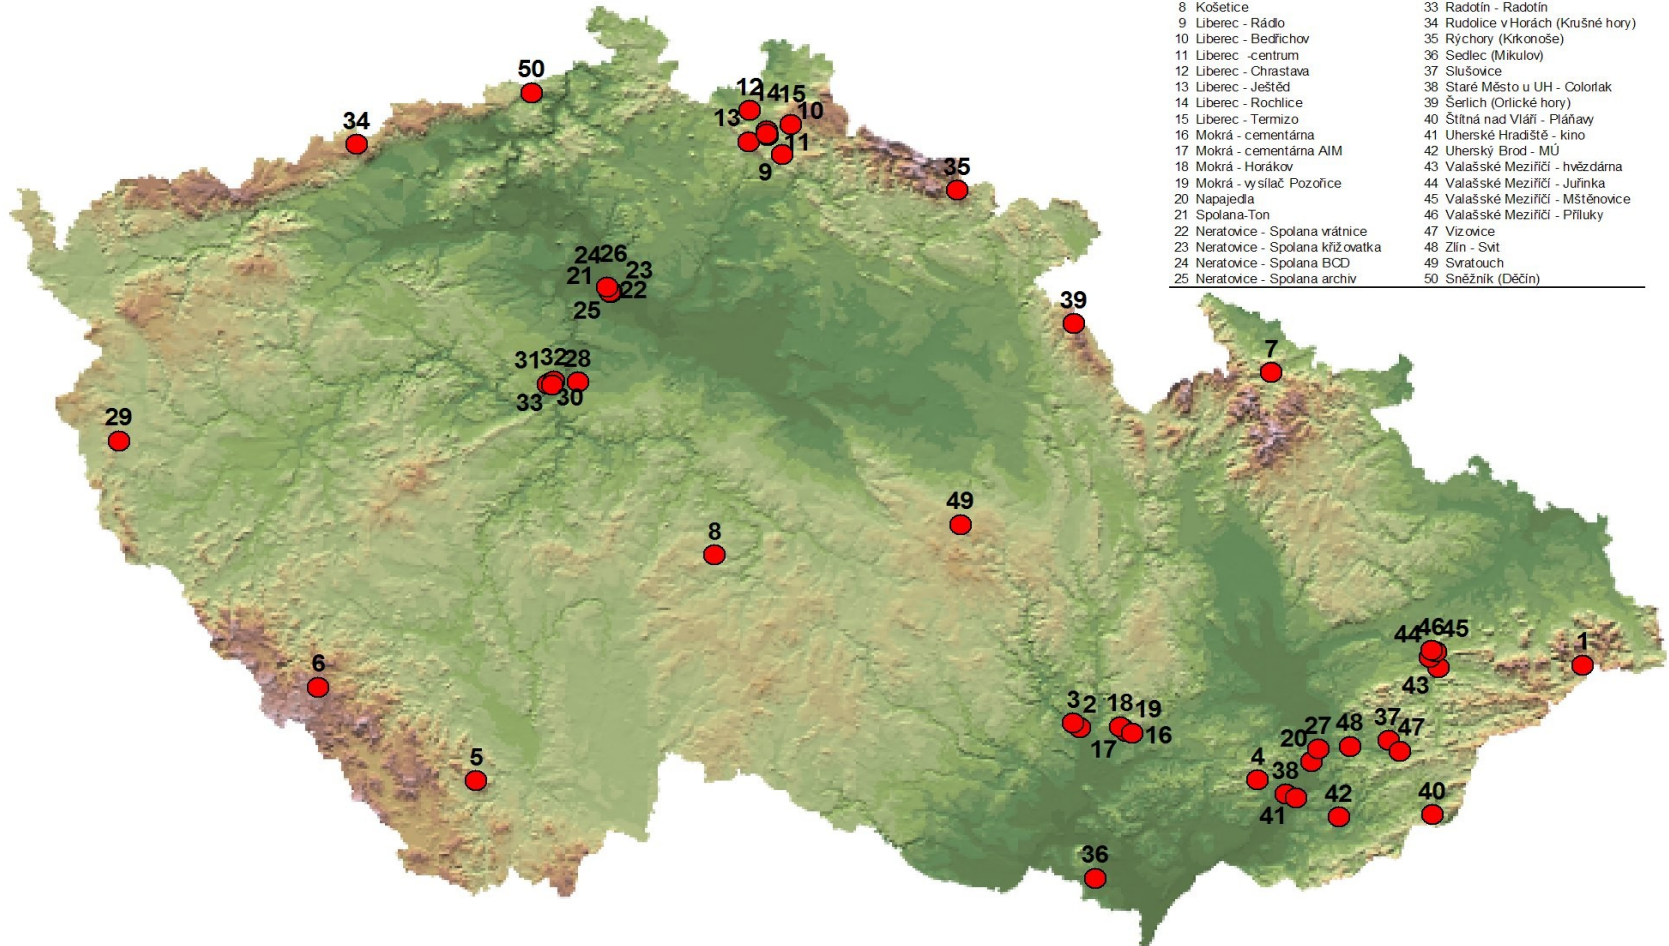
| | |
|---|---|
| 8 Košetice | 33 Radotín - Radotín |
| 9 Liberec - Rádlo | 34 Rudolice v Horách (Krušné hory) |
| 10 Liberec - Bedřichov | 35 Rýchory (Krkonoše) |
| 11 Liberec -centrum | 36 Sedlec (Mikulov) |
| 12 Liberec - Chrastava | 37 Slušovice |
| 13 Liberec - Ještěd | 38 Staré Město u UH - Colorlak |
| 14 Liberec - Rochlice | 39 Šerlich (Orlické hory) |
| 15 Liberec - Termizo | 40 Štítná nad Vláří - Pláňavy |
| 16 Mokrá - cementárna | 41 Uherské Hradiště - kino |
| 17 Mokrá - cementárna AIM | 42 Uherský Brod - MÚ |
| 18 Mokrá - Horákov | 43 Valašské Meziříčí - hvězdárna |
| 19 Mokrá - vysílač Pozořice | 44 Valašské Meziříčí - Juřinka |
| 20 Napajedla | 45 Valašské Meziříčí - Mštěnovice |
| 21 Spolana-Ton | 46 Valašské Meziříčí - Příluky |
| 22 Neratovice - Spolana vrátnice | 47 Vizovice |
| 23 Neratovice - Spolana křižovatka | 48 Zlín - Svit |
| 24 Neratovice - Spolana BCD | 49 Svratouch |
| 25 Neratovice - Spolana archiv | 50 Sněžník (Děčín) |

50 34 12 14 15 10 13 11 9 35 24 26 21 23 22 25 39 7 31 32 28 33 30 29 49 8 44 46 45 1 43 6 3 2 18 19 17 16 27 48 37 47 20 4 38 41 42 40 5 36